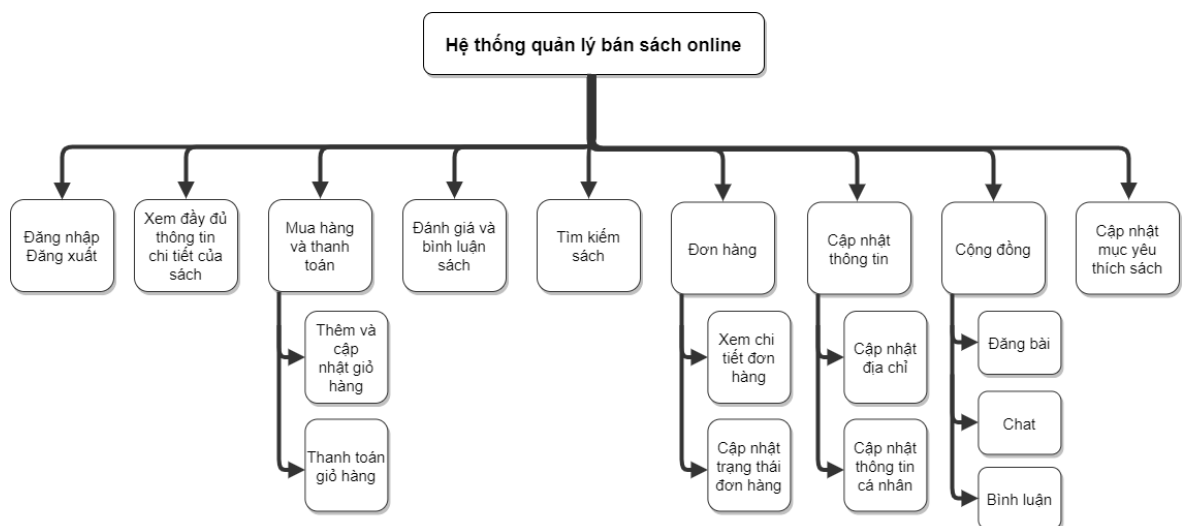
Hệ thống quản lý bán sách online

Đăng nhập
Đăng xuất

Xem đầy đủ thông tin chi tiết của sách

Mua hàng và thanh toán

Thêm và cập nhật giỏ hàng

Thanh toán giỏ hàng

Đánh giá và bình luận sách

Tìm kiếm sách

Đơn hàng

Xem chi tiết đơn hàng

Cập nhật trạng thái đơn hàng

Cập nhật thông tin

Cập nhật địa chỉ

Cập nhật thông tin cá nhân

Cộng đồng

Đăng bài

Chat

Bình luận

Cập nhật mục yêu thích sách